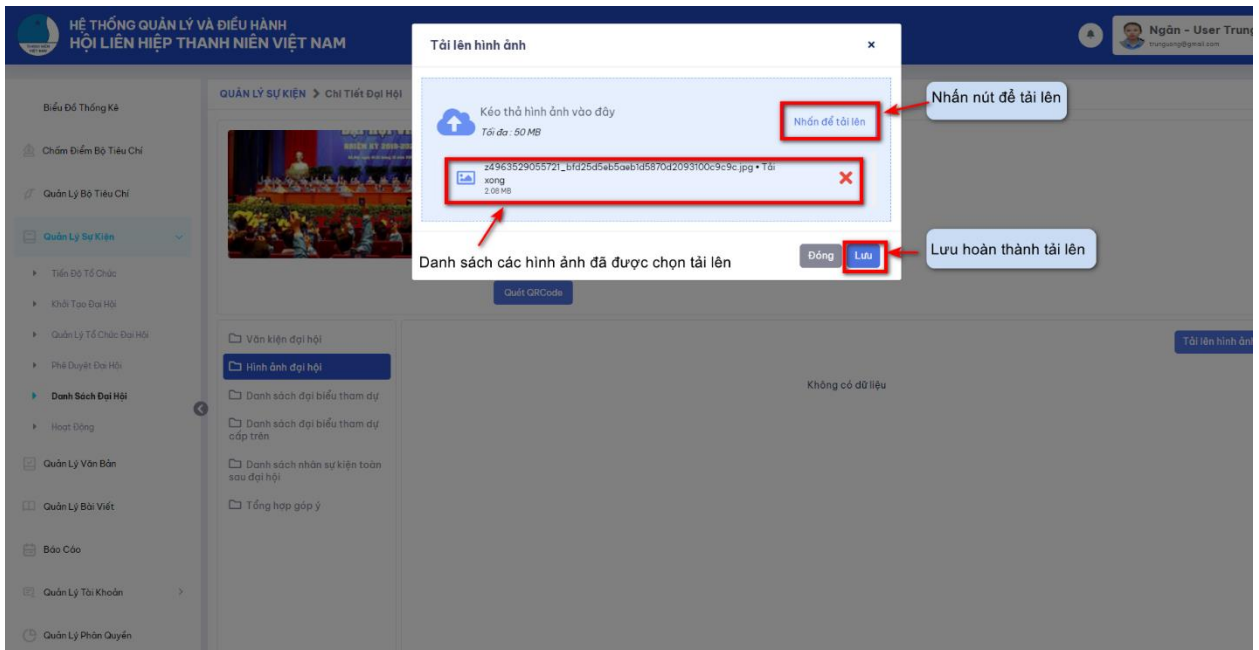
HỆ THỐNG QUẢN LÝ VÀ ĐIỀU HÀNH
HỘI LIÊN HIỆP THANH NIÊN VIỆT NAM

Ngân - User Trung
trunguong@gmail.com

Biểu Đồ Thống Kê
Chấm Điểm Bộ Tiêu Chí
Quản Lý Bộ Tiêu Chí
Quản Lý Sự Kiện
Tiến Độ Tổ Chức
Khởi Tạo Đại Hội
Quản Lý Tổ Chức Đại Hội
Phê Duyệt Đại Hội
Danh Sách Đại Hội
Hoạt Động
Quản Lý Văn Bản
Quản Lý Bài Viết
Báo Cáo
Quản Lý Tài Khoản
Quản Lý Phân Quyền

QUẢN LÝ SỰ KIỆN > Chi Tiết Đại Hội

Quét QRCode

Văn kiện đại hội
Hình ảnh đại hội
Danh sách đại biểu tham dự
Danh sách đại biểu tham dự cấp trên
Danh sách nhân sự kiện toàn sau đại hội
Tổng hợp góp ý

Tải lên hình ảnh
Không có dữ liệu

Tải lên hình ảnh
×
Kéo thả hình ảnh vào đây
Tối đa : 50 MB
Nhấn để tải lên
z4963529055721_bfd25d5eb5aeb1d5870d2093100c9c9c.jpg • Tải xong
2.08 MB
Danh sách các hình ảnh đã được chọn tải lên
Đóng
Lưu

Nhấn nút để tải lên
Lưu hoàn thành tải lên